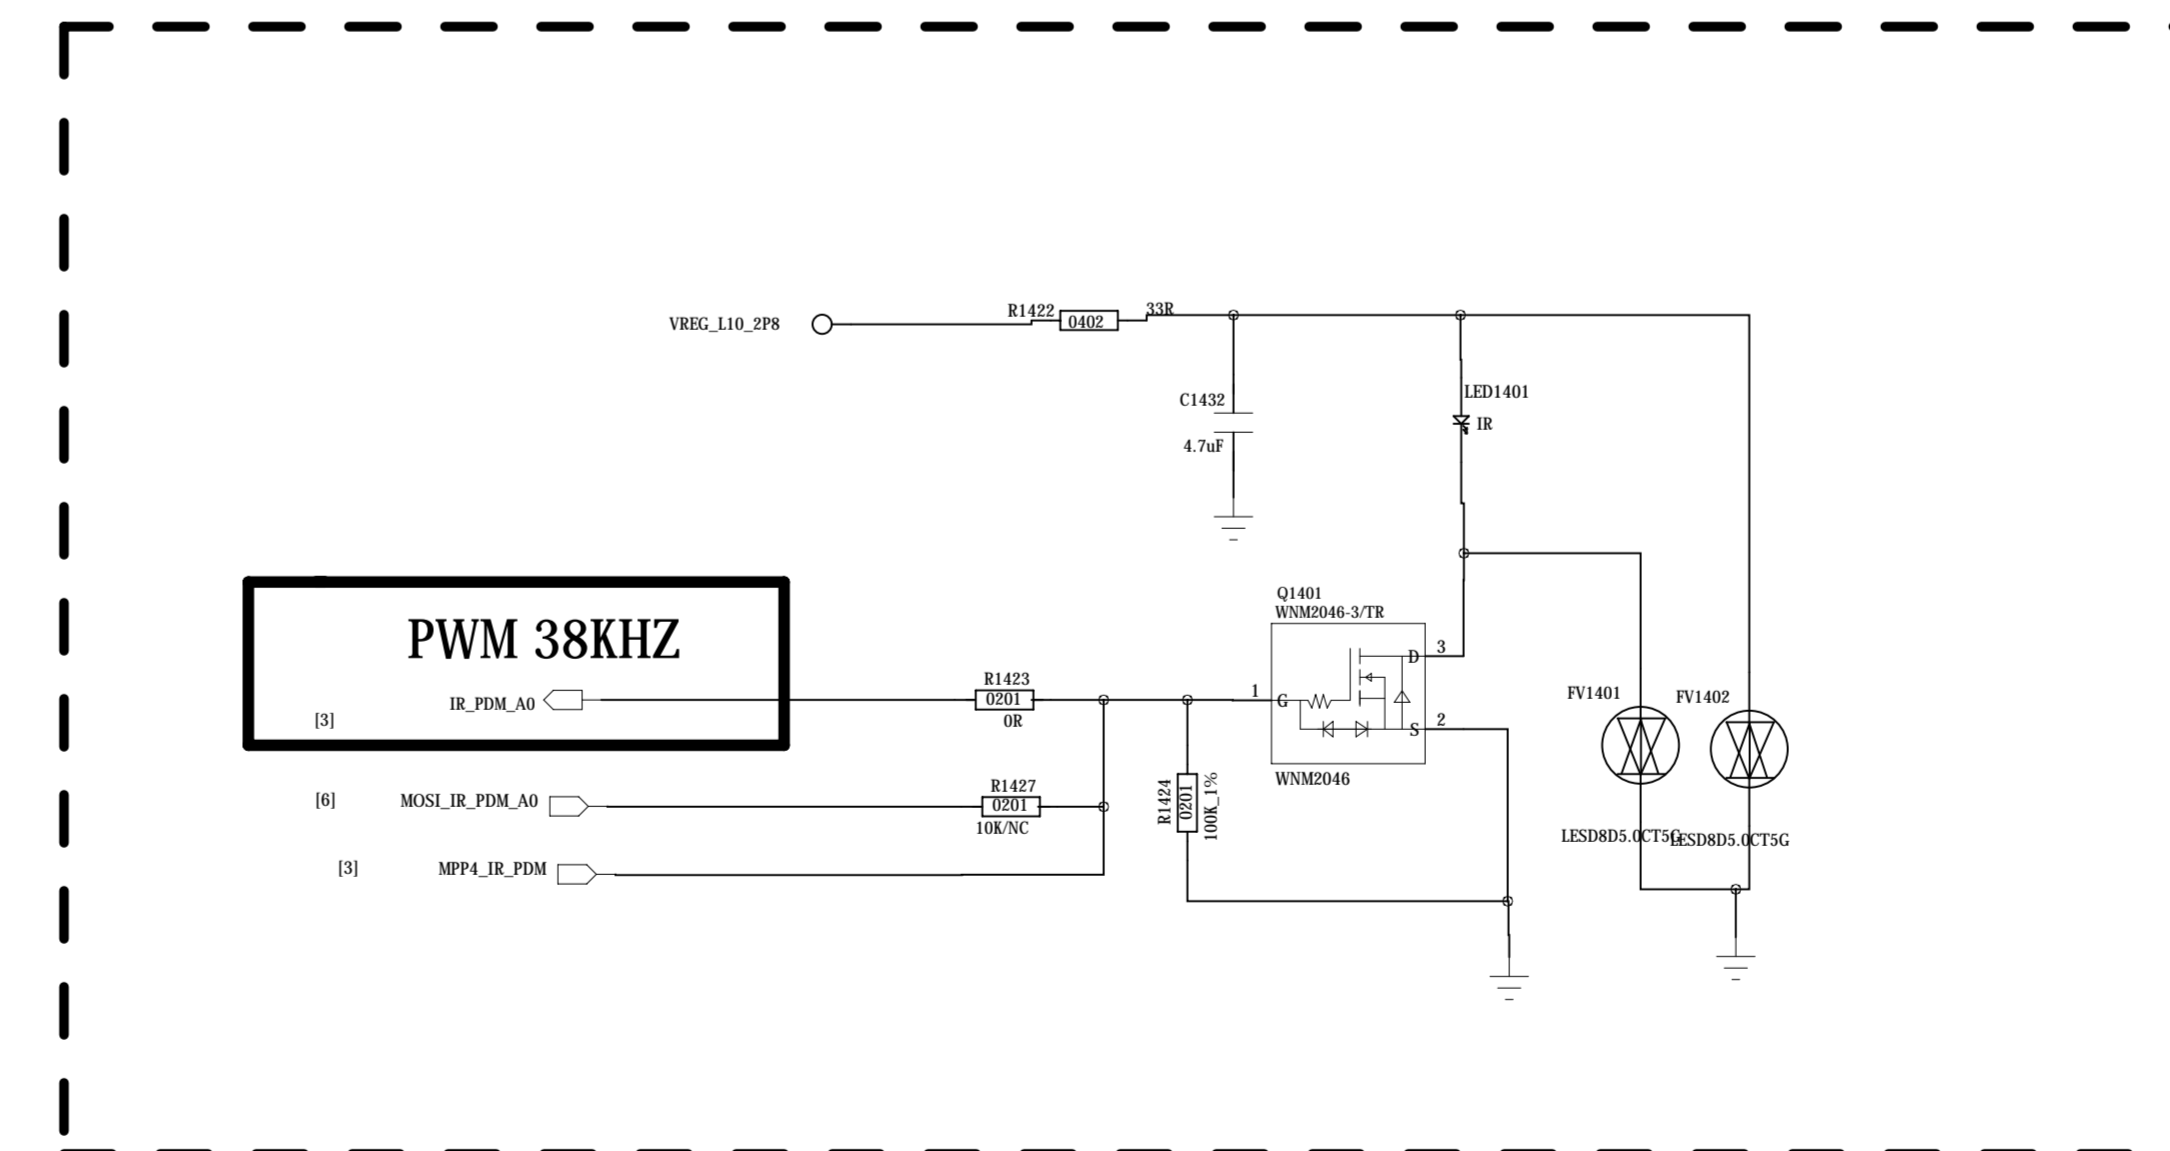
VREG_L10_2P8

R1422
0402
33R

C1432
4.7uF

LED1401
IR

PWM 38KHZ

[3]
IR_PDM_A0

R1423
0201
0R

Q1401
WNM2046-3/TR
3
D
1
G
2
S
WNM2046

FV1401
FV1402

[6]
MOSI_IR_PDM_A0

R1427
0201
10K/NC

R1424
0201
100K_1%

LESD8D5.0CT5G
LESD8D5.0CT5G

[3]
MPP4_IR_PDM